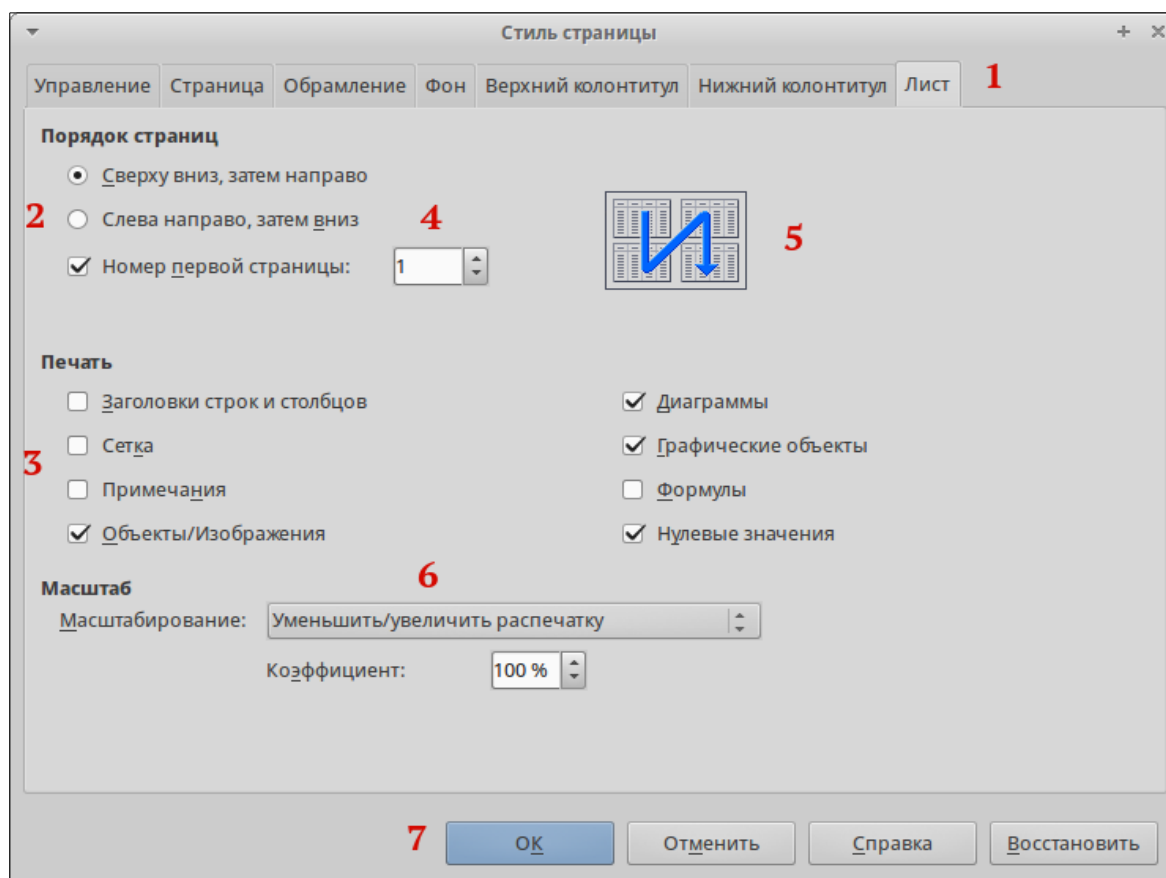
Стиль страницы

Управление | Страница | Обрамление | Фон | Верхний колонтитул | Нижний колонтитул | Лист

1

Порядок страниц

Сверху вниз, затем направо

2

Слева направо, затем вниз

4

Номер первой страницы: 1

5

Печать

Заголовки строк и столбцов

Диаграммы

Сетка

Графические объекты

3

Примечания

Формулы

Объекты/Изображения

Нулевые значения

Масштаб

6

Масштабирование: Уменьшить/увеличить распечатку

Коэффициент: 100 %

7

ОК

Отменить

Справка

Восстановить